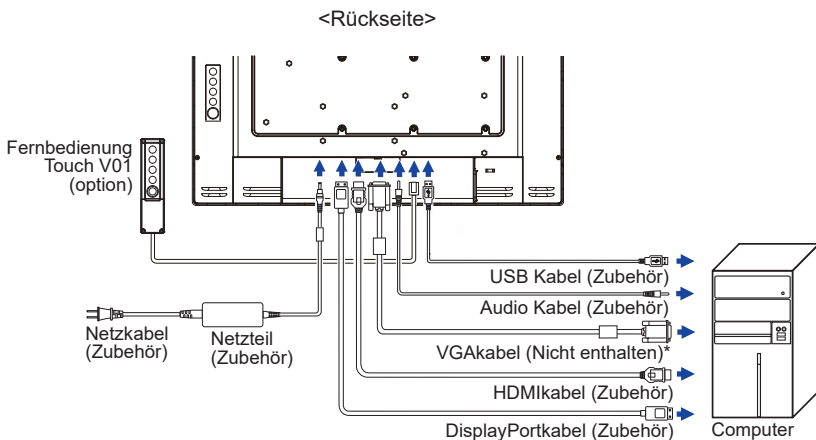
<Rückseite>

Fernbedienung Touch V01 (option)

USB Kabel (Zubehör)

Audio Kabel (Zubehör)

Netzkabel (Zubehör)

Netzteil (Zubehör)

VGAkabel (Nicht enthalten)*

HDMIkabel (Zubehör)

DisplayPortkabel (Zubehör)

Computer